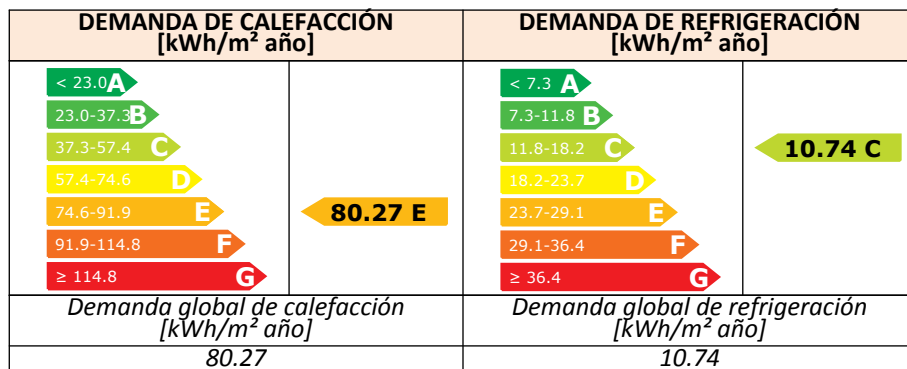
| DEMANDA DE CALEFACCIÓN [kWh/m² año] | | DEMANDA DE REFRIGERACIÓN [kWh/m² año] | |
|---|---|---|---|
| < 23.0 A<br>23.0-37.3 B<br>37.3-57.4 C<br>57.4-74.6 D<br>74.6-91.9 E<br>91.9-114.8 F<br>≥ 114.8 G | 80.27 E | < 7.3 A<br>7.3-11.8 B<br>11.8-18.2 C<br>18.2-23.7 D<br>23.7-29.1 E<br>29.1-36.4 F<br>≥ 36.4 G | 10.74 C |
| Demanda global de calefacción [kWh/m² año] | | Demanda global de refrigeración [kWh/m² año] | |
| 80.27 | | 10.74 | |